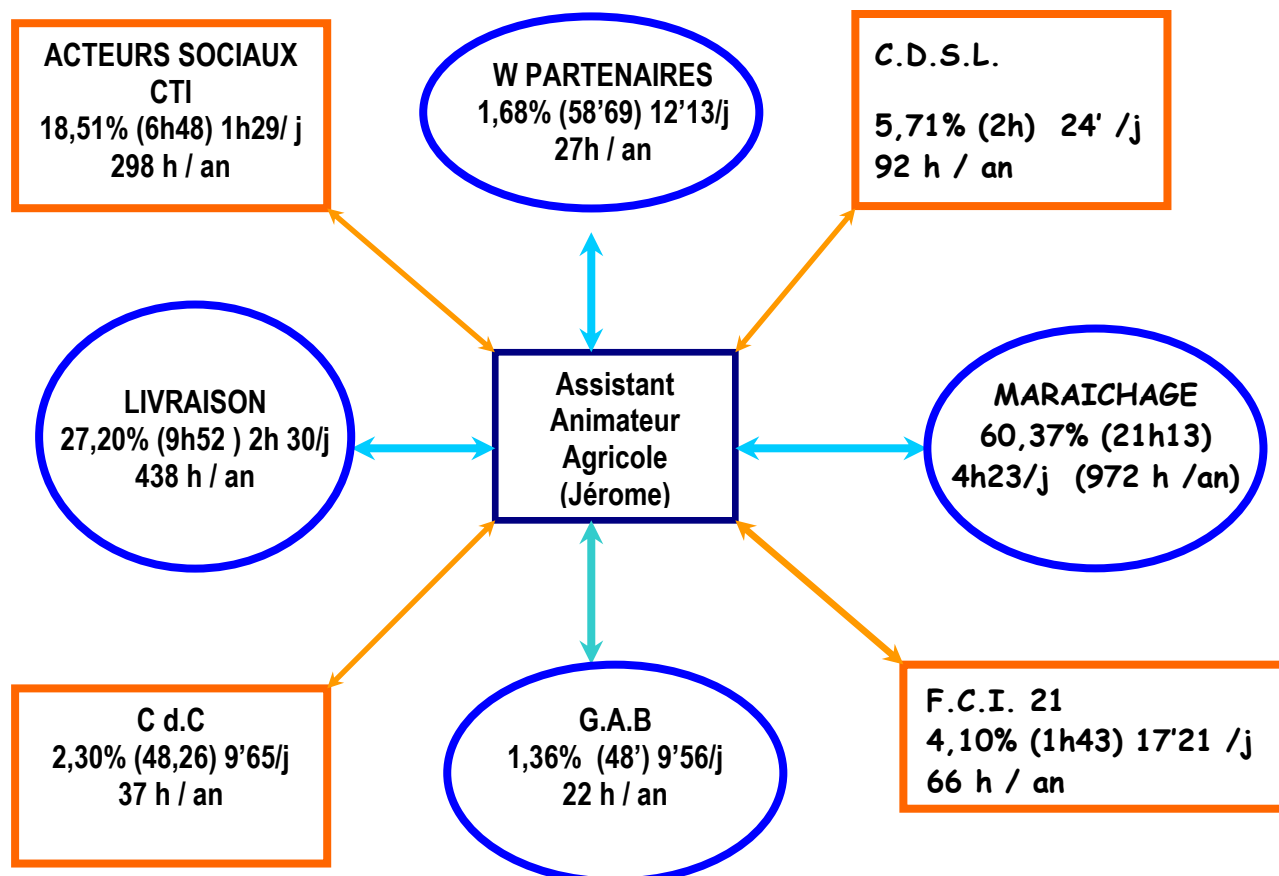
ACTEURS SOCIAUX
CTI
18,51% (6h48) 1h29/ j
298 h / an

W PARTENAIRES
1,68% (58'69) 12'13/j
27h / an

C.D.S.L.

5,71% (2h) 24' /j
92 h / an

LIVRAISON
27,20% (9h52 ) 2h 30/j
438 h / an

Assistant
Animateur
Agricole
(Jérome)

MARAICHAGE
60,37% (21h13)
4h23/j (972 h /an)

C d.C
2,30% (48,26) 9'65/j
37 h / an

G.A.B
1,36% (48') 9'56/j
22 h / an

F.C.I. 21
4,10% (1h43) 17'21 /j
66 h / an